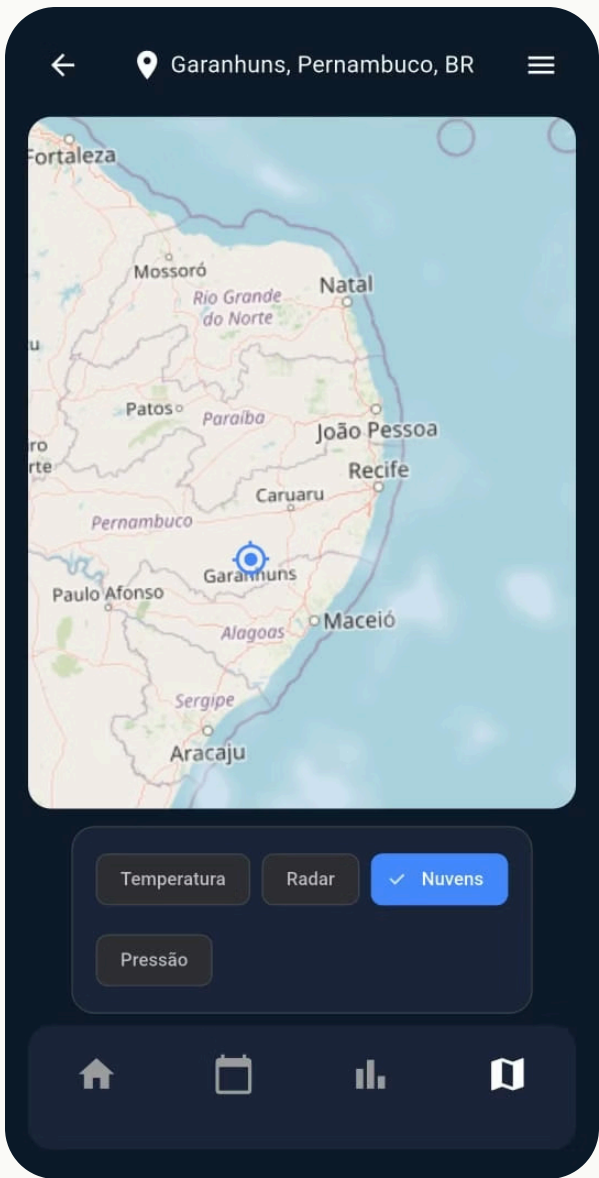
Garanhuns, Pernambuco, BR

Fortaleza
Mossoró
Rio Grande do Norte
Natal
u
Patos
Paraíba
João Pessoa
ro
rte
Recife
Caruaru
Pernambuco
Garanhuns
Paulo Afonso
Alagoas
Maceió
Sergipe
Aracaju

Temperatura
Radar
Nuvens
Pressão